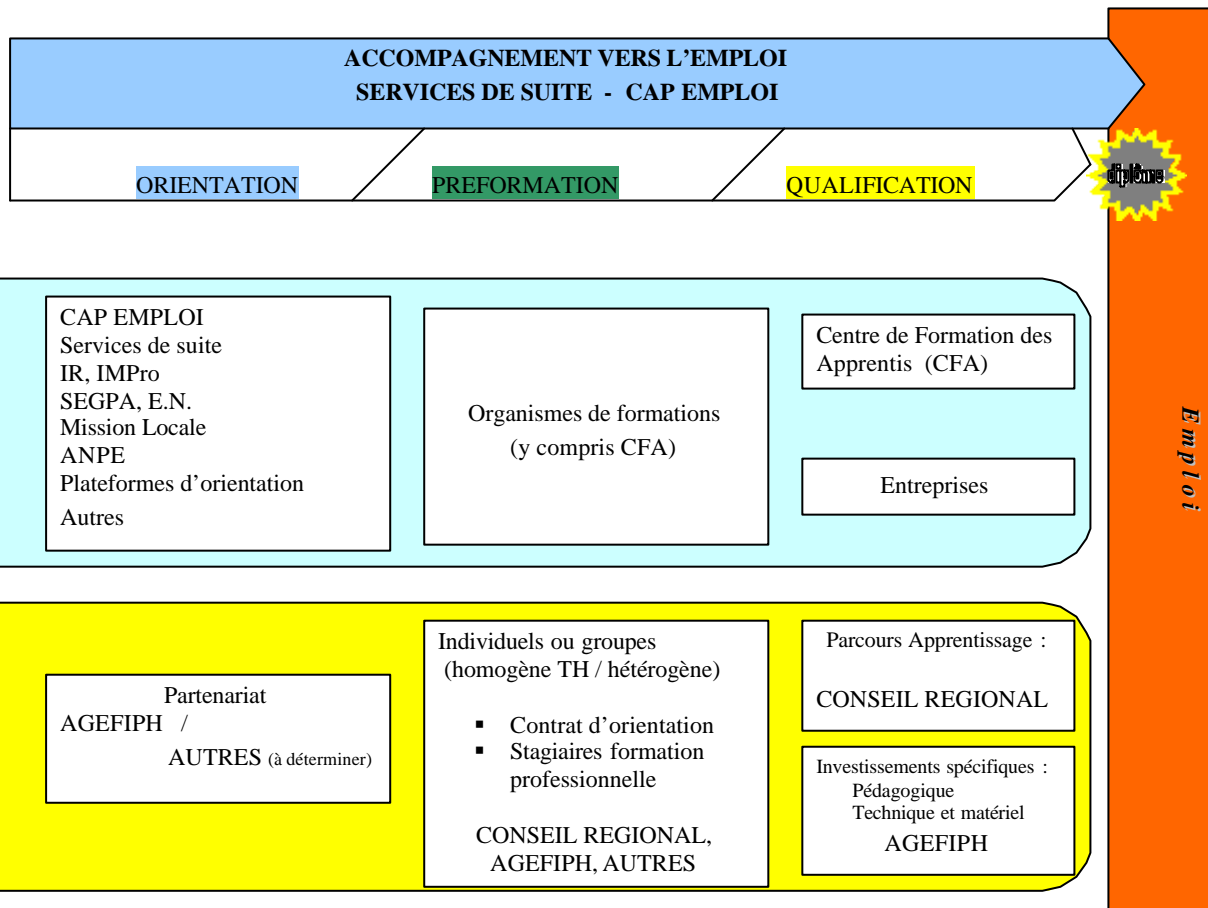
ACCOMPAGNEMENT VERS L'EMPLOI
SERVICES DE SUITE - CAP EMPLOI

ORIENTATION

PREFORMATION

QUALIFICATION

diplôme

CAP EMPLOI
Services de suite
IR, IMPro
SEGPA, E.N.
Mission Locale
ANPE
Plateformes d'orientation
Autres

Organismes de formations
(y compris CFA)

Centre de Formation des Apprentis (CFA)

Entreprises

Partenariat
AGEFIPH /
AUTRES (à déterminer)

Individuels ou groupes
(homogène TH / hétérogène)

- Contrat d'orientation
- Stagiaires formation professionnelle

CONSEIL REGIONAL, AGEFIPH, AUTRES

Parcours Apprentissage :

CONSEIL REGIONAL

Investissements spécifiques :
Pédagogique
Technique et matériel
AGEFIPH

E m p l o i